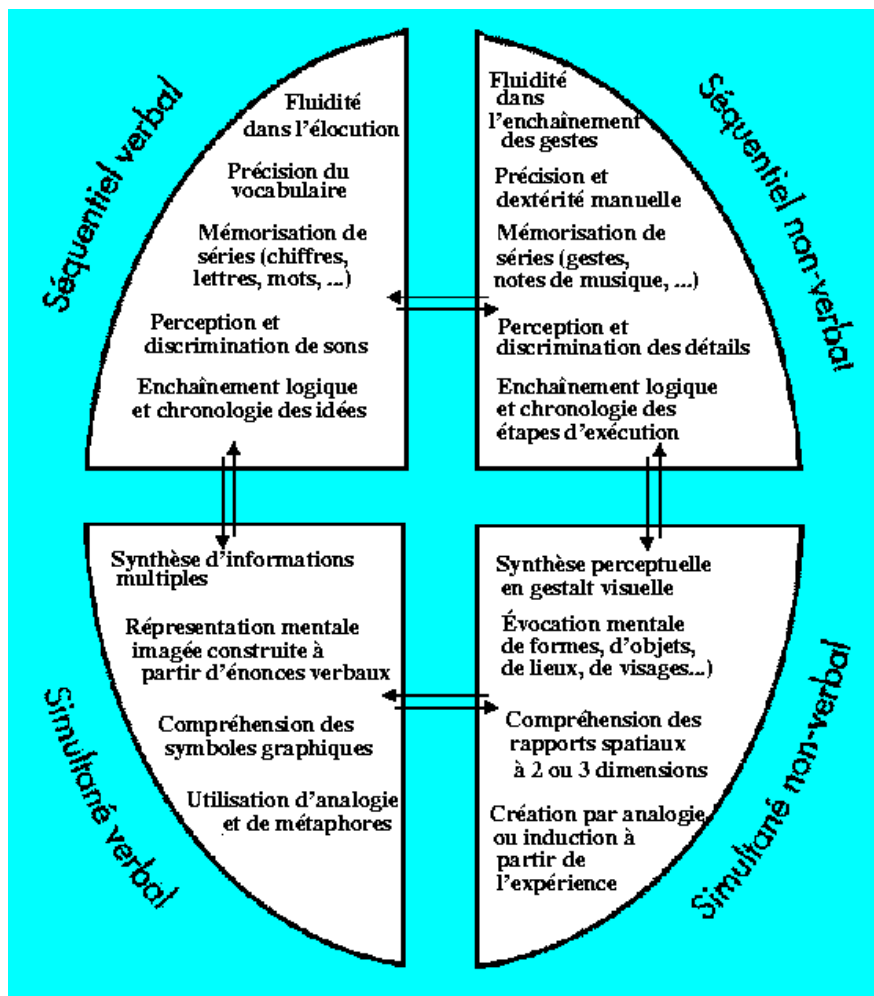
Séquentiel verbal

Fluidité dans l'élocution

Précision du vocabulaire

Mémorisation de séries (chiffres, lettres, mots, ...)

Perception et discrimination de sons

Enchaînement logique et chronologie des idées

Séquentiel non-verbal

Fluidité dans l'enchaînement des gestes

Précision et dextérité manuelle

Mémorisation de séries (gestes, notes de musique, ...)

Perception et discrimination des détails

Enchaînement logique et chronologie des étapes d'exécution

Simultané verbal

Synthèse d'informations multiples

Représentation mentale imagée construite à partir d'énonces verbaux

Compréhension des symboles graphiques

Utilisation d'analogie et de métaphores

Simultané non-verbal

Synthèse perceptuelle en gestalt visuelle

Évocation mentale de formes, d'objets, de lieux, de visages...)

Compréhension des rapports spatiaux à 2 ou 3 dimensions

Création par analogie ou induction à partir de l'expérience